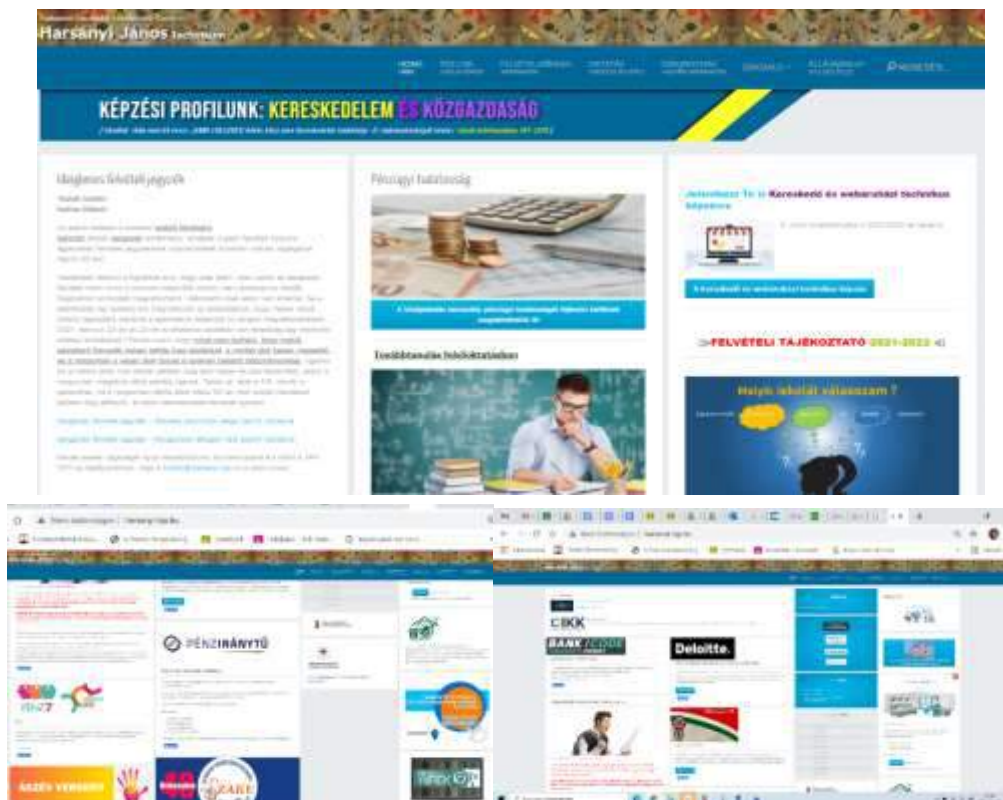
Harsányi János Technikum

HOME

KÉPZÉSI PROFILUNK: KERESKEDELEM ÉS KÖZGAZDASÁG

Ideiglenes felvételi jegyzék

Pénzügyi hatóság

Továbbtanulási lehetőségek

Jelentkezz Te is Kereskedő és webáruházi technikus képzésre

>FELVÉTELI TÁJÉKOZTATÓ 2021-2022<

Hová iskolát válasszam ?

PÉNZIRÁNYTŰ

Deloitte.

BANKZONE